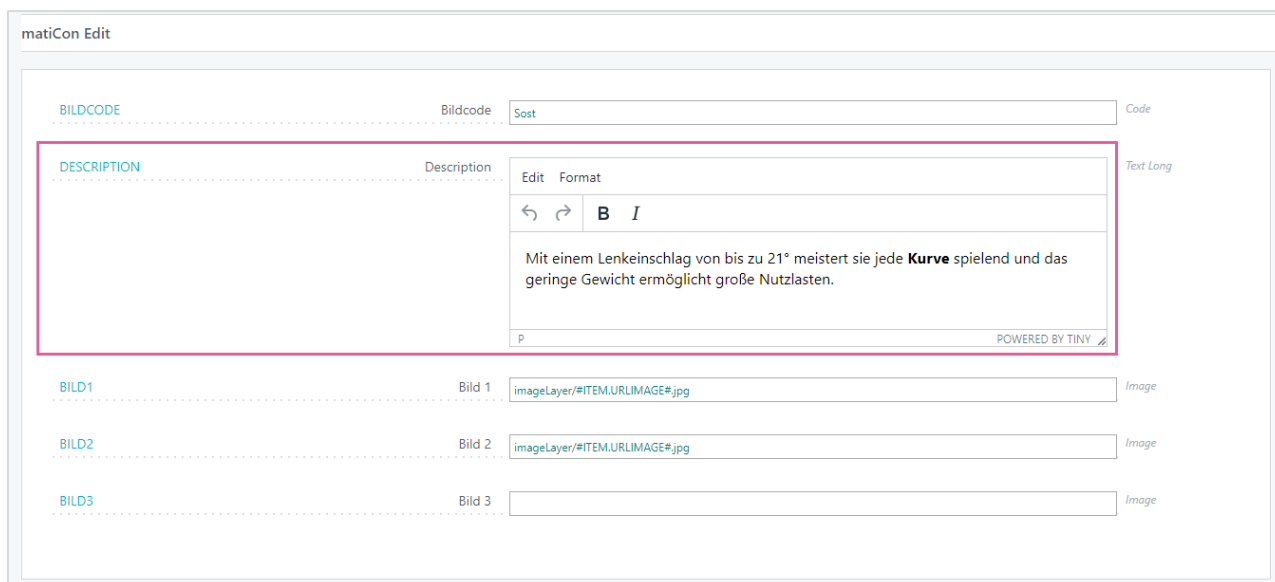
matiCon Edit

BILDCODE
Bildcode
Sost
Code

DESCRIPTION
Description
Edit Format
B I
Mit einem Lenkeinschlag von bis zu 21° meistert sie jede **Kurve** spielend und das geringe Gewicht ermöglicht große Nutzlasten.
P
POWERED BY TINY
Text Long

BILD1
Bild 1
imageLayer/#ITEM.URLIMAGE#.jpg
Image

BILD2
Bild 2
imageLayer/#ITEM.URLIMAGE#.jpg
Image

BILD3
Bild 3
Image